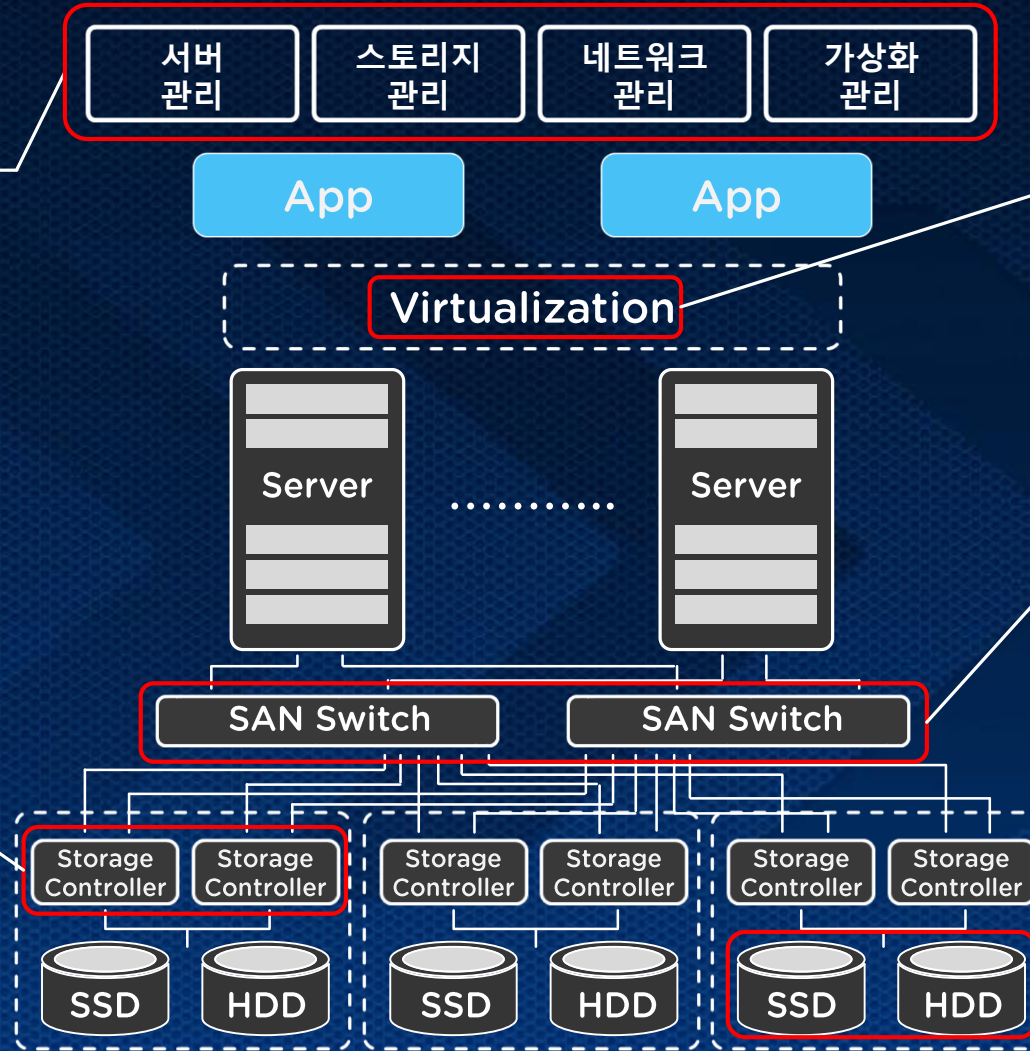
서버 관리

스토리지 관리

네트워크 관리

가상화 관리

App

App

Virtualization

Server

..........

Server

SAN Switch

SAN Switch

Storage Controller

Storage Controller

Storage Controller

Storage Controller

Storage Controller

Storage Controller

SSD

HDD

SSD

HDD

SSD

HDD